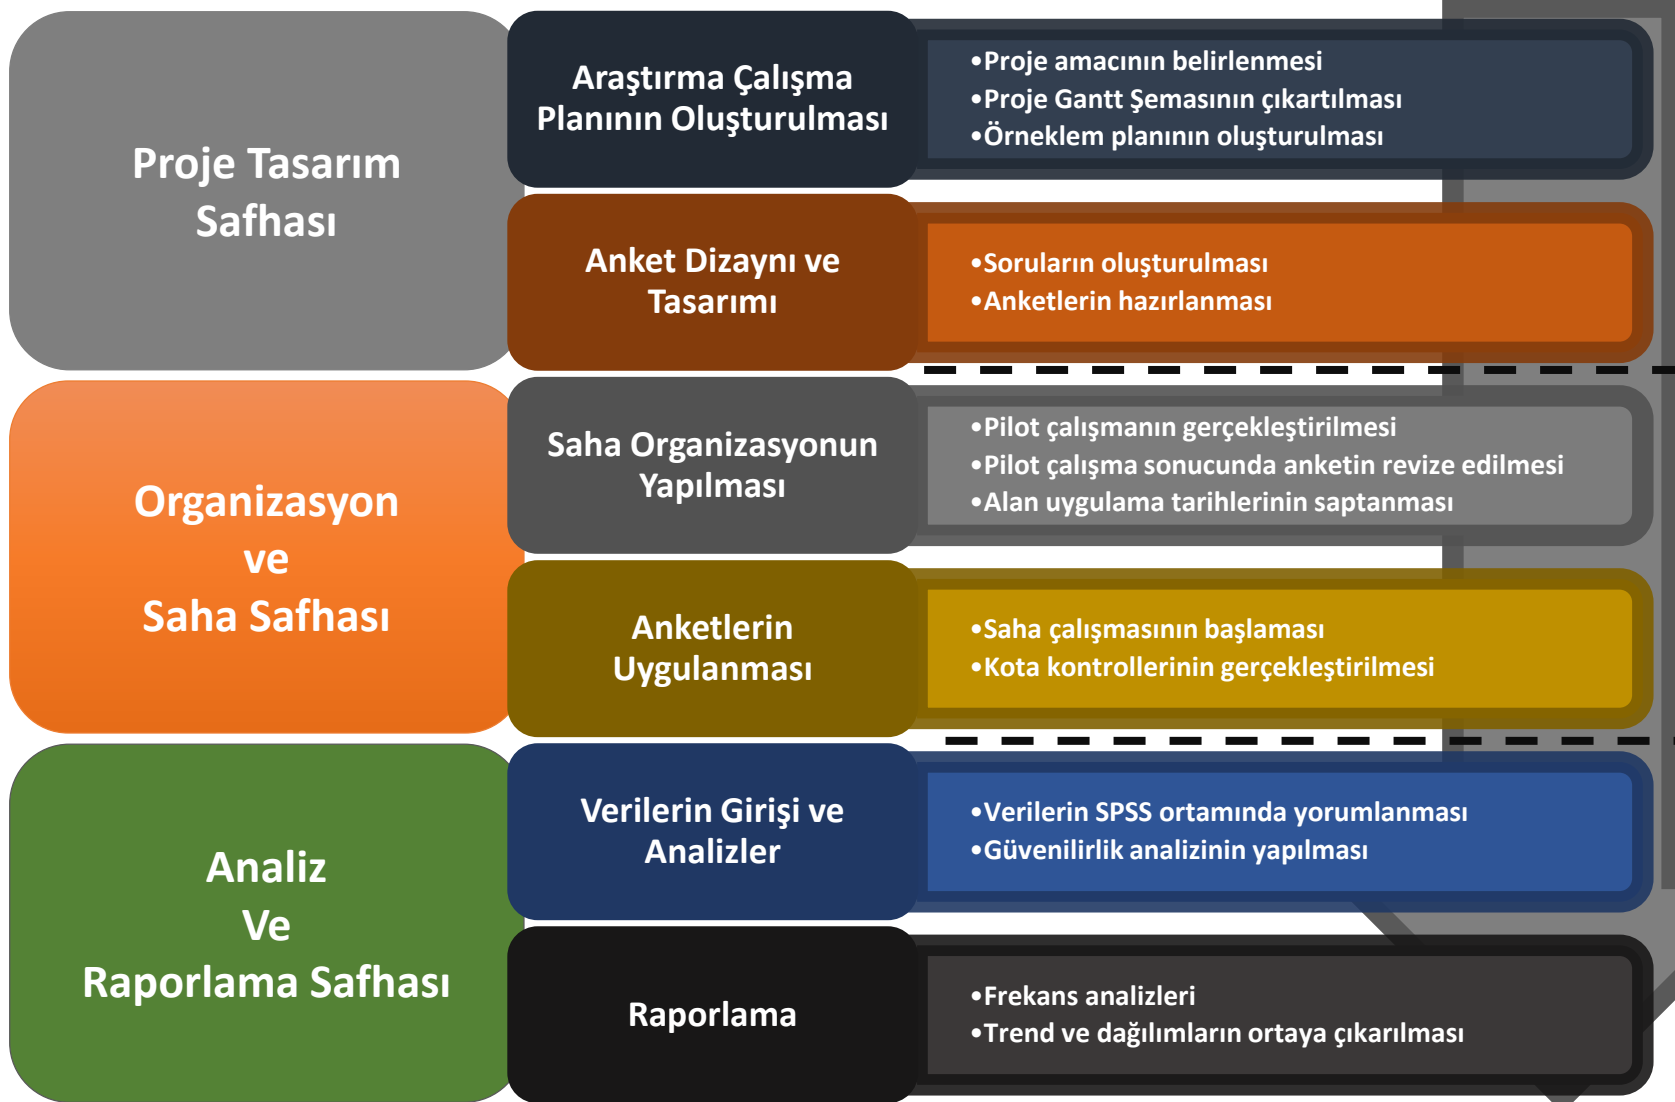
Proje Tasarım Safhası

Araştırma Çalışma Planının Oluşturulması

•Proje amacının belirlenmesi
•Proje Gantt Şemasının çıkartılması
•Örneklem planının oluşturulması

Anket Dizaynı ve Tasarımı

•Soruların oluşturulması
•Anketlerin hazırlanması

Organizasyon ve Saha Safhası

Saha Organizasyonun Yapılması

•Pilot çalışmanın gerçekleştirilmesi
•Pilot çalışma sonucunda anketin revize edilmesi
•Alan uygulama tarihlerinin saptanması

Anketlerin Uygulanması

•Saha çalışmasının başlaması
•Kota kontrollerinin gerçekleştirilmesi

Analiz Ve Raporlama Safhası

Verilerin Girişi ve Analizler

•Verilerin SPSS ortamında yorumlanması
•Güvenilirlik analizinin yapılması

Raporlama

•Frekans analizleri
•Trend ve dağılımların ortaya çıkarılması